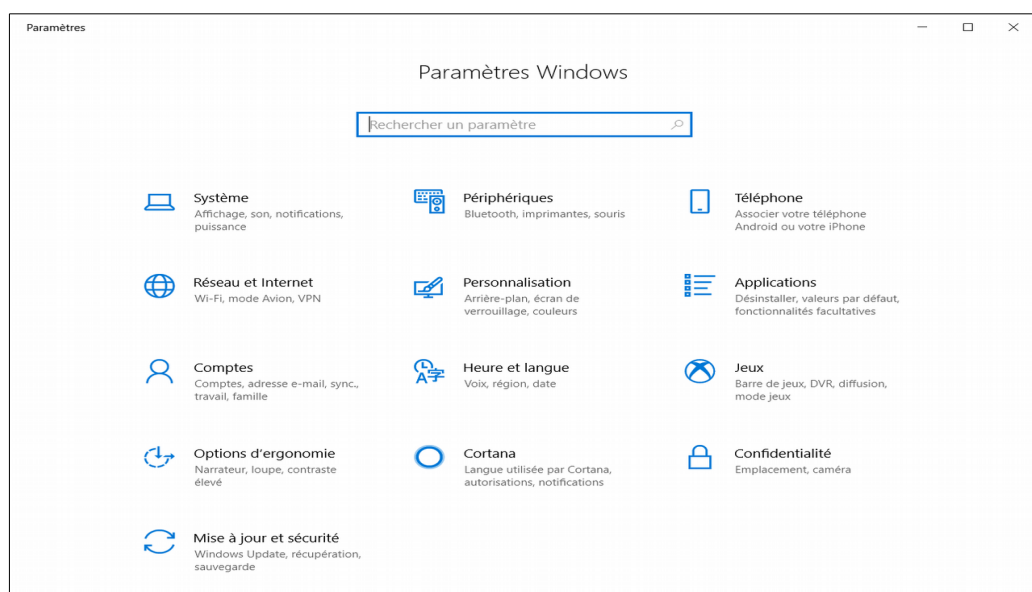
Paramètres

Paramètres Windows

Rechercher un paramètre

Système
Affichage, son, notifications, puissance

Périphériques
Bluetooth, imprimantes, souris

Téléphone
Associer votre téléphone Android ou votre iPhone

Réseau et Internet
Wi-Fi, mode Avion, VPN

Personnalisation
Arrière-plan, écran de verrouillage, couleurs

Applications
Désinstaller, valeurs par défaut, fonctionnalités facultatives

Comptes
Comptes, adresse e-mail, sync., travail, famille

Heure et langue
Voix, région, date

Jeux
Barre de jeux, DVR, diffusion, mode jeux

Options d'ergonomie
Narrateur, loupe, contraste élevé

Cortana
Langue utilisée par Cortana, autorisations, notifications

Confidentialité
Emplacement, caméra

Mise à jour et sécurité
Windows Update, récupération, sauvegarde